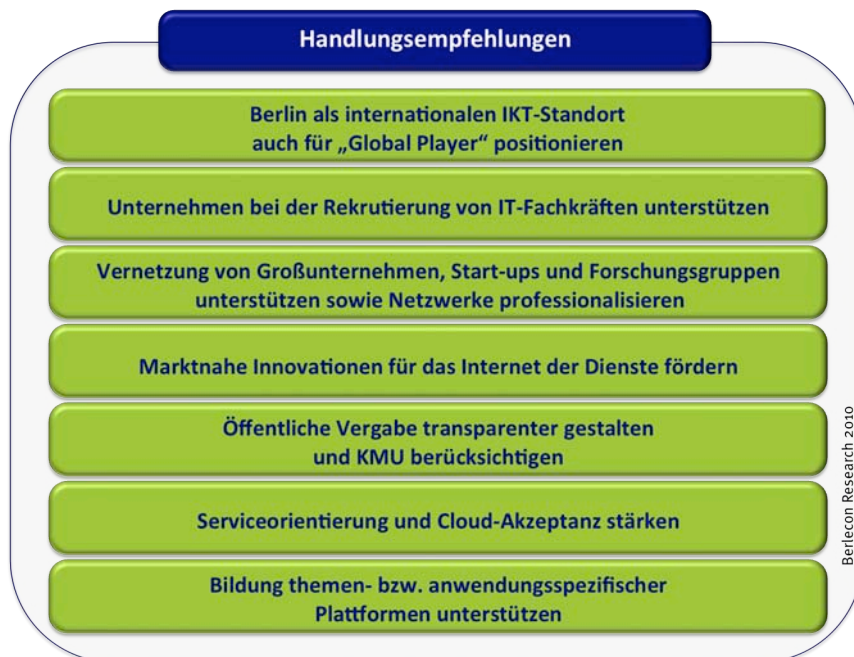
Handlungsempfehlungen

Berlin als internationalen IKT-Standort auch für „Global Player“ positionieren

Unternehmen bei der Rekrutierung von IT-Fachkräften unterstützen

Vernetzung von Großunternehmen, Start-ups und Forschungsgruppen unterstützen sowie Netzwerke professionalisieren

Marktnahe Innovationen für das Internet der Dienste fördern

Öffentliche Vergabe transparenter gestalten und KMU berücksichtigen

Serviceorientierung und Cloud-Akzeptanz stärken

Bildung themen- bzw. anwendungsspezifischer Plattformen unterstützen

Berlecon Research 2010